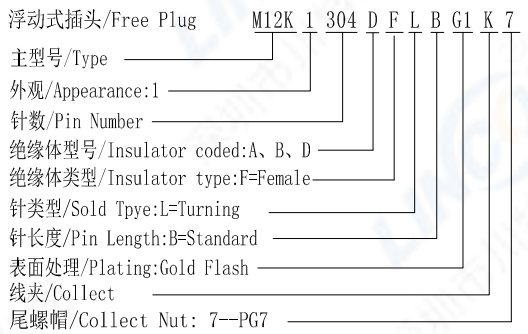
浮动式插头/Free Plug M12K 1 304 D F L B G1 K 7

主型号/Type

外观/Appearance:1

针数/Pin Number

绝缘体型号/Insulator coded:A、B、D

绝缘体类型/Insulator type:F=Female

针类型/Sold Tpye:L=Turning

针长度/Pin Length:B=Standard

表面处理/Plating:Gold Flash

线夹/Collect

尾螺帽/Collect Nut: 7--PG7